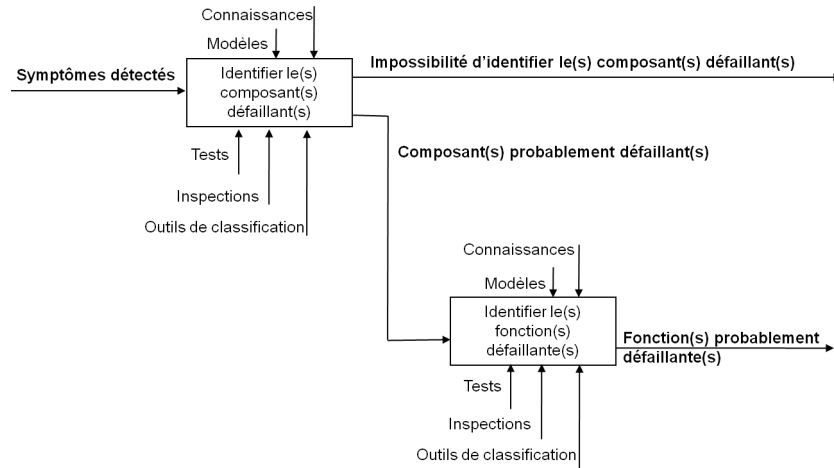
Connaissances

Modèles

Symptômes détectés

Identifier le(s) composant(s) défaillant(s)

Impossibilité d'identifier le(s) composant(s) défaillant(s)

Tests

Inspections

Outils de classification

Composant(s) probablement défaillant(s)

Connaissances

Modèles

Identifier le(s) fonction(s) défaillante(s)

Fonction(s) probablement défaillante(s)

Tests

Inspections

Outils de classification